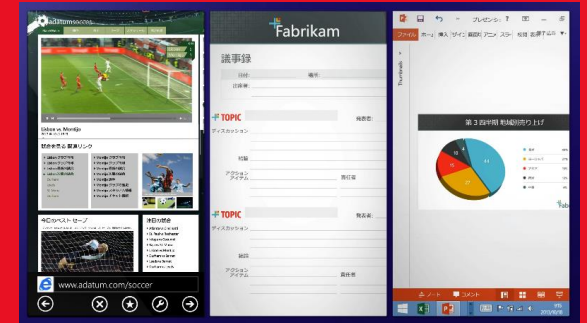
adatumsoccer

Gidea vs Montijo

試合を見る 関連リンク

今日のベスト セーブ

注目の試合

www.adatum.com/soccer

Fabrikam

議事録

日付: 場所:

出席者:

TOPIC

ディスカッション

報告者:

結論

アクション アイテム

責任者

TOPIC

ディスカッション

報告者:

結論

アクション アイテム

責任者

プレゼンテ...

ファイル ホーム 挿入 デザイン 画面切 アニメ スライ 校閲 表示 各部署の

Thumbnails

第 3 四半期 地域別売り上げ

Fab

ノート コメント